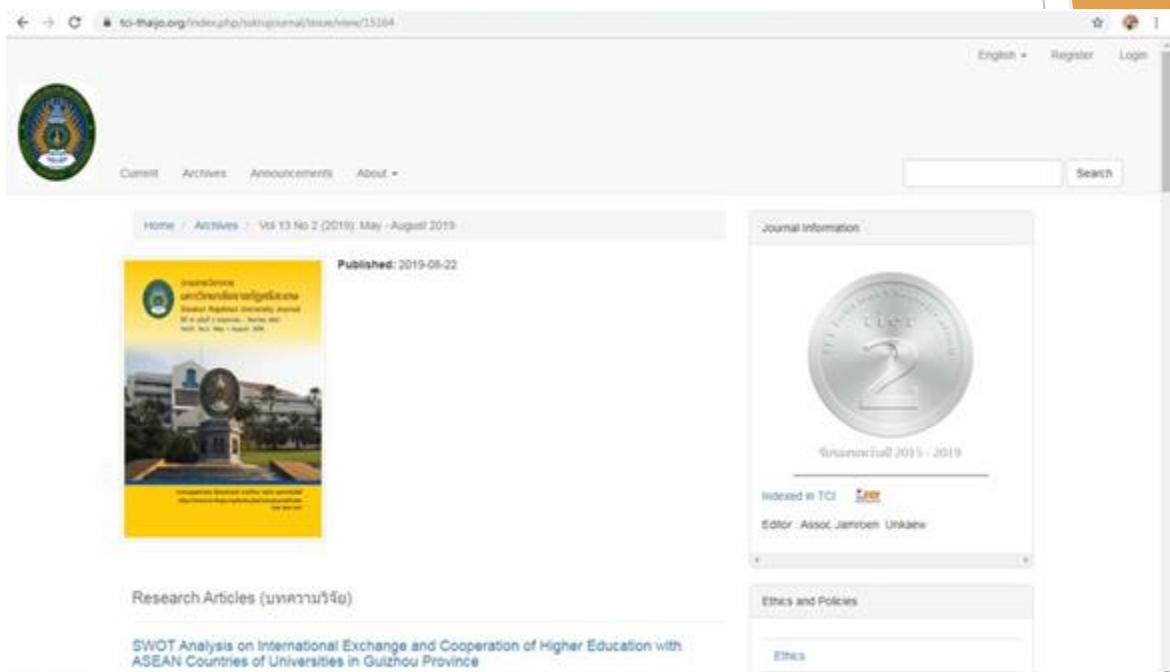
tci-thaijo.org/index.php/sskrujournal/issue/view/15164

English Register Login

Current Archives Announcements About

Search

Home / Archives / Vol 13 No 2 (2019): May - August 2019

วารสารวิชาการ
มหาวิทยาลัยราชภัฏศรีสะเกษ
Sisaket Rajabhat University Journal

Published: 2019-08-22

Journal Information

tier
2

จัดกลุ่มวารสารปี 2015 - 2019

Indexed in TCI

Editor : Assoc. Jamroen Unkaew

Research Articles (บทความวิจัย)

SWOT Analysis on International Exchange and Cooperation of Higher Education with ASEAN Countries of Universities in Guizhou Province

Ethics and Policies

Ethics